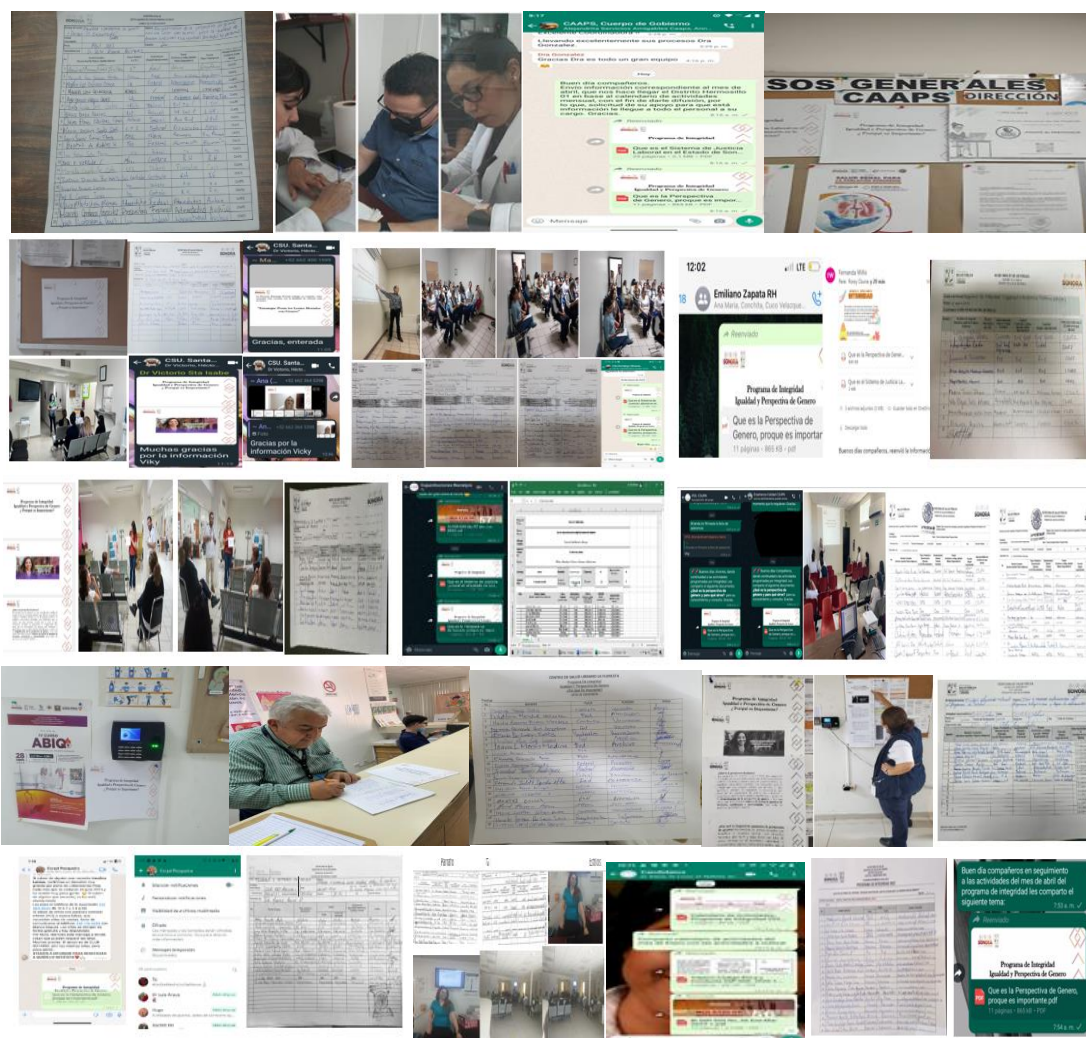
CAAPS, Cuerpo de Gobierno

Llevando excelentemente sus procesos Dra Gonzalez

Dra Gonzalez
Gracias Dra es todo un gran equipo

Buen dia compañeros
Envio información correspondiente al mes de abril, que nos hace llegar el Distrito Hermosillo 01 en base al calendario de actividades mensual, con el fin de darle difusión, por lo que, solicito de su apoyo para que esta información le llegue a todo el personal a su cargo. Gracias.

Programa de Integridad

Que es el Sistema de Justicia Laboral en el Estado de Son...

Programa de Integridad Igualdad y Perspectiva de Genero

Que es la Perspectiva de Genero, proque es impor...

Mensaje

SOS GENERALES CAAPS DIRECCIÓN

CSU. Santa...
Dr Victorio Sta Isabe

Gracias, enterada

CSU. Santa...
Dr Victorio Sta Isabe

Programa de Integridad Igualdad y Perspectiva de Genero ¿Porqué es Importante?

Muchas gracias por la información Viky

Gracias por la información Vicky

12:02

Emiliano Zapata RH

Reenviado

Programa de Integridad Igualdad y Perspectiva de Genero

Que es la Perspectiva de Genero, proque es importar
11 páginas • 865 kB • pdf

Que es la Perspectiva de Gener...

Que es el Sistema de Justicia La...

Buenos días compañeros, reenvió la informaci

SONORA

Programa de Integridad Igualdad y Perspectiva de Genero ¿Porqué es Importante?

SONORA

ABIQ

SONORA

Programa de Integridad Igualdad y Perspectiva de Genero ¿Porqué es Importante?

SONORA

Mensaje

Buen dia compañeros en seguimiento a las actividades del mes de abril del programa de integridad les comparto el siguiente tema:

7:54 a. m.

Reenviado

Programa de Integridad Igualdad y Perspectiva de Genero

Que es la Perspectiva de Genero, proque es importante.pdf
11 páginas • 865 kB • PDF

7:54 a. m.